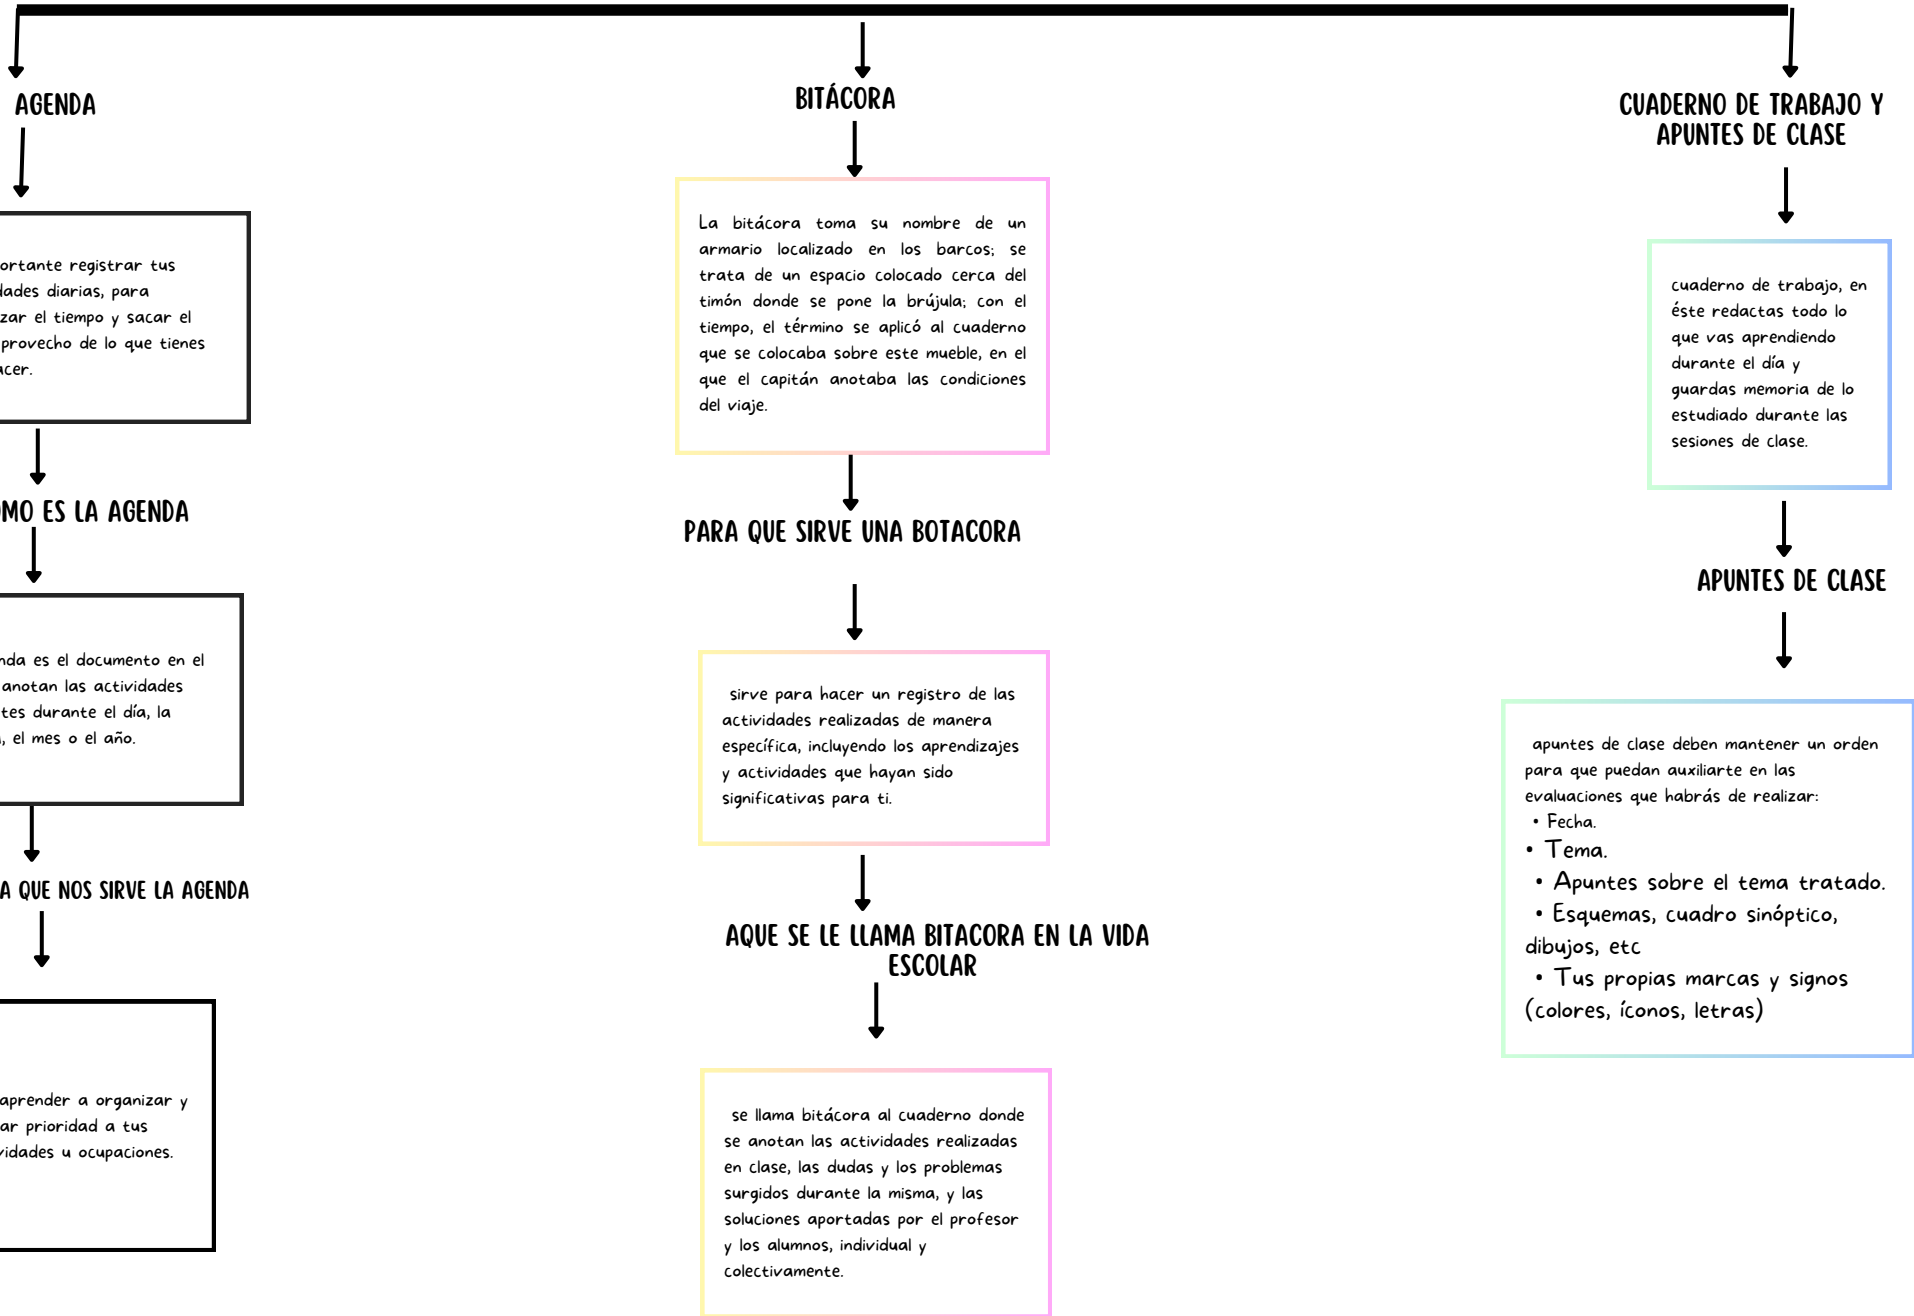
AGENDA

ortante registrar tus lades diarias, para zar el tiempo y sacar el provecho de lo que tienes acer.

MO ES LA AGENDA

nda es el documento en el anotan las actividades tes durante el día, la , el mes o el año.

A QUE NOS SIRVE LA AGENDA

aprender a organizar y ar prioridad a tus vidades u ocupaciones.

BITÁCORA

La bitácora toma su nombre de un armario localizado en los barcos; se trata de un espacio colocado cerca del timón donde se pone la brújula; con el tiempo, el término se aplicó al cuaderno que se colocaba sobre este mueble, en el que el capitán anotaba las condiciones del viaje.

PARA QUE SIRVE UNA BOTACORA

sirve para hacer un registro de las actividades realizadas de manera específica, incluyendo los aprendizajes y actividades que hayan sido significativas para ti.

AQUE SE LE LLAMA BITACORA EN LA VIDA ESCOLAR

se llama bitácora al cuaderno donde se anotan las actividades realizadas en clase, las dudas y los problemas surgidos durante la misma, y las soluciones aportadas por el profesor y los alumnos, individual y colectivamente.

CUADERNO DE TRABAJO Y APUNTES DE CLASE

cuaderno de trabajo, en éste redactas todo lo que vas aprendiendo durante el día y guardas memoria de lo estudiado durante las sesiones de clase.

APUNTES DE CLASE

apuntes de clase deben mantener un orden para que puedan auxiliarte en las evaluaciones que habrás de realizar:
• Fecha.
• Tema.
• Apuntes sobre el tema tratado.
• Esquemas, cuadro sinóptico, dibujos, etc
• Tus propias marcas y signos (colores, íconos, letras)